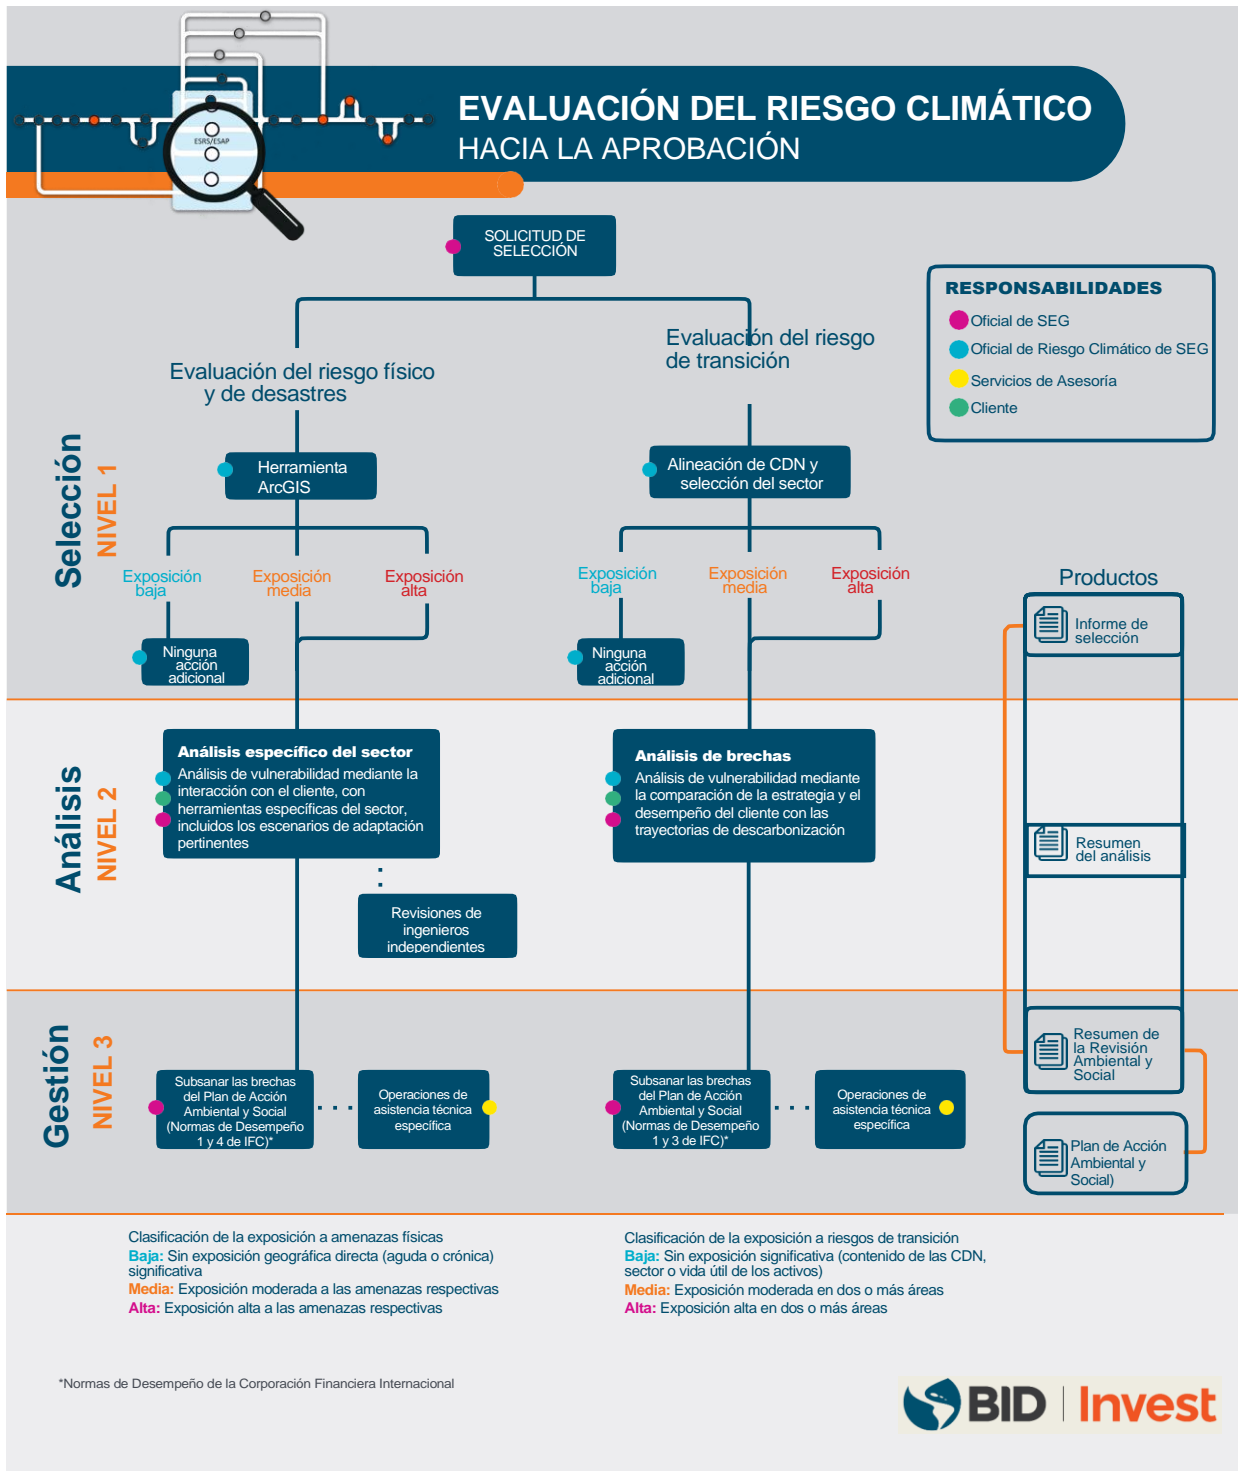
ESRS/ESAP

EVALUACIÓN DEL RIESGO CLIMÁTICO
HACIA LA APROBACIÓN

SOLICITUD DE SELECCIÓN

RESPONSABILIDADES
Oficial de SEG
Oficial de Riesgo Climático de SEG
Servicios de Asesoría
Cliente

Evaluación del riesgo físico y de desastres

Evaluación del riesgo de transición

Selección
NIVEL 1

Herramienta ArcGIS

Alineación de CDN y selección del sector

Exposición baja
Exposición media
Exposición alta

Exposición baja
Exposición media
Exposición alta

Productos

Ninguna acción adicional

Ninguna acción adicional

Informe de selección

Análisis
NIVEL 2

Análisis específico del sector
Análisis de vulnerabilidad mediante la interacción con el cliente, con herramientas específicas del sector, incluidos los escenarios de adaptación pertinentes

Análisis de brechas
Análisis de vulnerabilidad mediante la comparación de la estrategia y el desempeño del cliente con las trayectorias de descarbonización

Resumen del análisis

Revisiones de ingenieros independientes

Gestión
NIVEL 3

Resumen de la Revisión Ambiental y Social

Subsanar las brechas del Plan de Acción Ambiental y Social (Normas de Desempeño 1 y 4 de IFC)*

Operaciones de asistencia técnica específica

Subsanar las brechas del Plan de Acción Ambiental y Social (Normas de Desempeño 1 y 3 de IFC)*

Operaciones de asistencia técnica específica

Plan de Acción Ambiental y Social)

Clasificación de la exposición a amenazas físicas
Baja: Sin exposición geográfica directa (aguda o crónica) significativa
Media: Exposición moderada a las amenazas respectivas
Alta: Exposición alta a las amenazas respectivas

Clasificación de la exposición a riesgos de transición
Baja: Sin exposición significativa (contenido de las CDN, sector o vida útil de los activos)
Media: Exposición moderada en dos o más áreas
Alta: Exposición alta en dos o más áreas

*Normas de Desempeño de la Corporación Financiera Internacional

BID | Invest